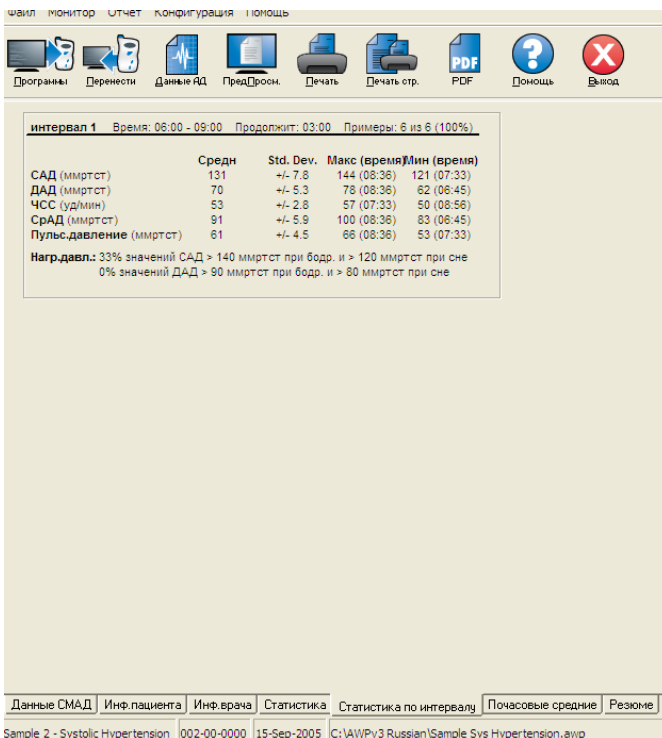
Файл Монитор Отчет Конфигурация Помощь

Программы Перенести Данные АД ПредПросм. Печать Печать стр. PDF Помощь Выход

интервал 1 Время: 06:00 - 09:00 Продолжит: 03:00 Примеры: 6 из 6 (100%)

| | Средн | Std. Dev. | Макс (время) | Мин (время) |
|---|---|---|---|---|
| САД (ммртст) | 131 | +/- 7.8 | 144 (08:36) | 121 (07:33) |
| ДАД (ммртст) | 70 | +/- 5.3 | 78 (08:36) | 62 (06:45) |
| ЧСС (уд/мин) | 53 | +/- 2.8 | 57 (07:33) | 50 (08:56) |
| СрАД (ммртст) | 91 | +/- 5.9 | 100 (08:36) | 83 (06:45) |
| Пульс.давление (ммртст) | 61 | +/- 4.5 | 66 (08:36) | 53 (07:33) |

Нагр.давл.: 33% значений САД > 140 ммртст при бодр. и > 120 ммртст при сне
0% значений ДАД > 90 ммртст при бодр. и > 80 ммртст при сне

Данные СМАД | Инф.пациента | Инф.врача | Статистика | Статистика по интервалу | Почасовые средние | Резюме

Sample 2 - Systolic Hypertension | 002-00-0000 | 15-Sep-2005 | C:\AWPv3 Russian\Sample Sys Hypertension.awp